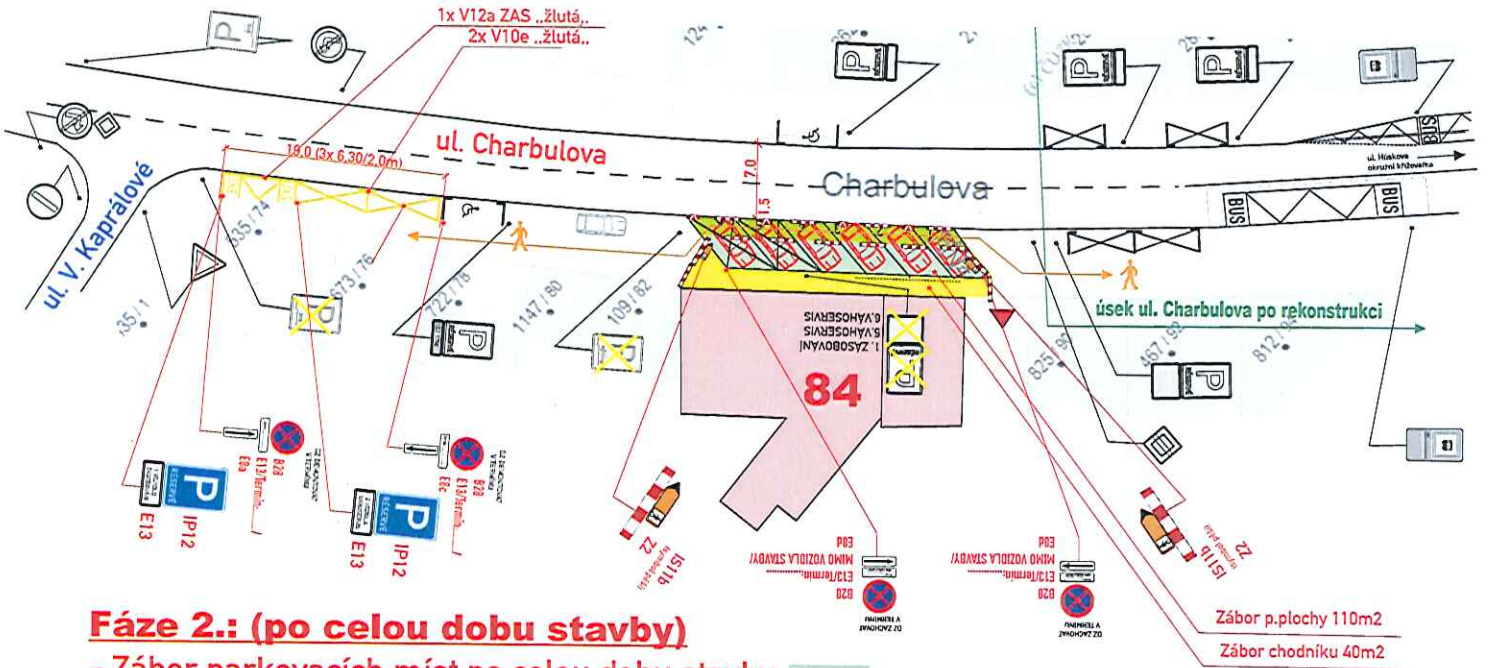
1x V12a ZAS „žlutá„
2x V10e „žlutá„

19,0 (3x 6,30/2,0m)

ul. Charbulova

7,0

1,5

Charbulova

ul. Hůskova
okružní křižovatka

BUS

BUS

ul. V. Kaprálové

335/74

673/76

722/78

1147/80

109/82

1. ZÁSOBOVÁNÍ
S.VAHOSERVIS
G.VAHOSERVIS

84

825/90

467/92

812/9

úsek ul. Charbulova po rekonstrukci

E13

IP12

E13

IP12

B28

E13/termín

E8a

B28

E13/termín

E8c

Z2

IS11b

B28

E13/termín
MIMO VOZIDLA STAVBY
E8d

B28

E13/termín
MIMO VOZIDLA STAVBY
E8d

IS11b

Z2

Zábor p.plochy 110m2

Zábor chodníku 40m2

Fáze 2.: (po celou dobu stavby)

- Zábor parkovacích míst po celou dobu stavby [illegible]